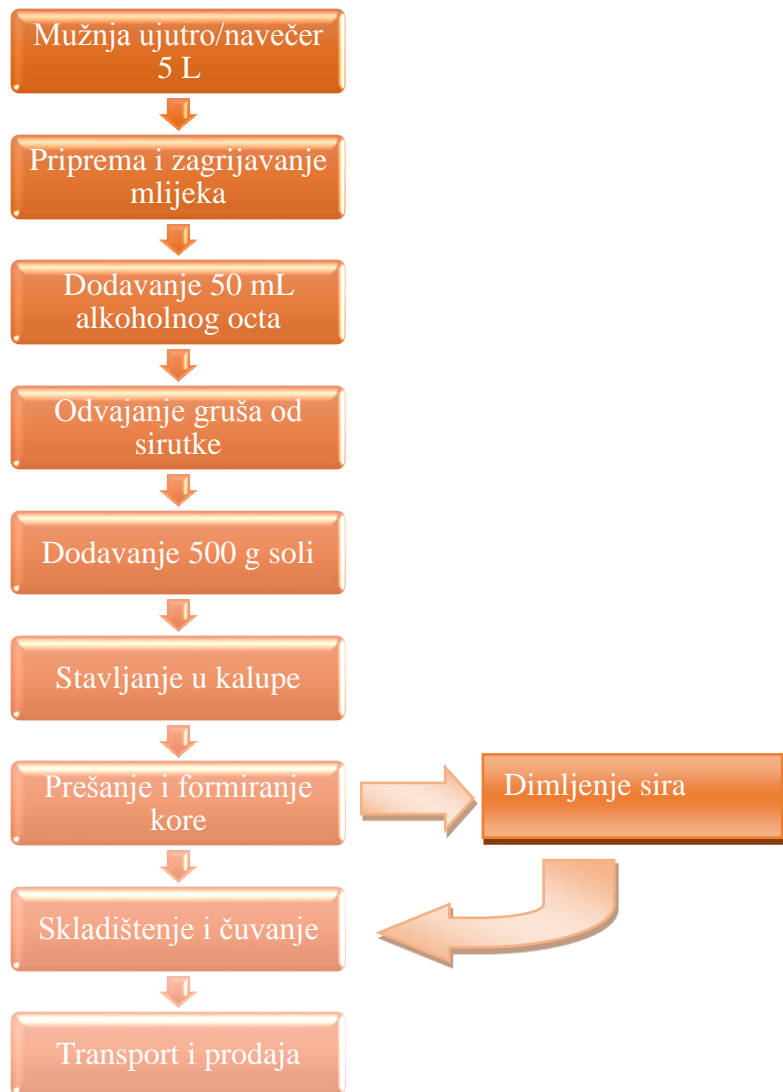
Mužnja ujutro/navečer 5 L

Priprema i zagrijavanje mlijeka

Dodavanje 50 mL alkoholnog octa

Odvajanje gruša od sirutke

Dodavanje 500 g soli

Stavljanje u kalupe

Prešanje i formiranje kore

Dimljenje sira

Skladištenje i čuvanje

Transport i prodaja